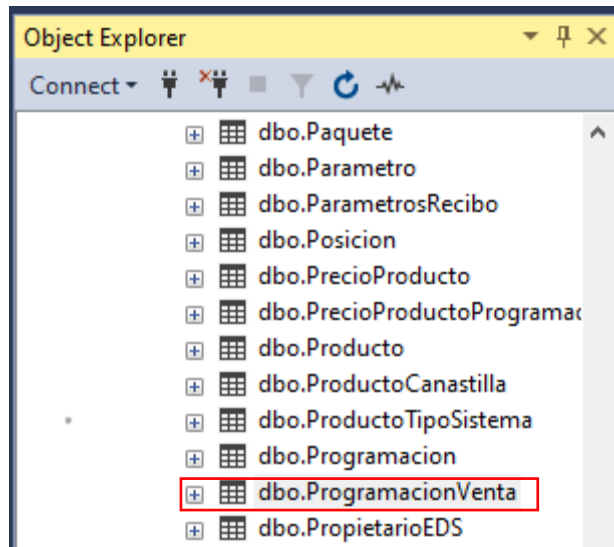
Object Explorer

Connect

dbo.Paquete
dbo.Parametro
dbo.ParametrosRecibo
dbo.Posicion
dbo.PrecioProducto
dbo.PrecioProductoProgramac
dbo.Producto
dbo.ProductoCanastilla
dbo.ProductoTipoSistema
dbo.Programacion
dbo.ProgramacionVenta
dbo.PropietarioEDS